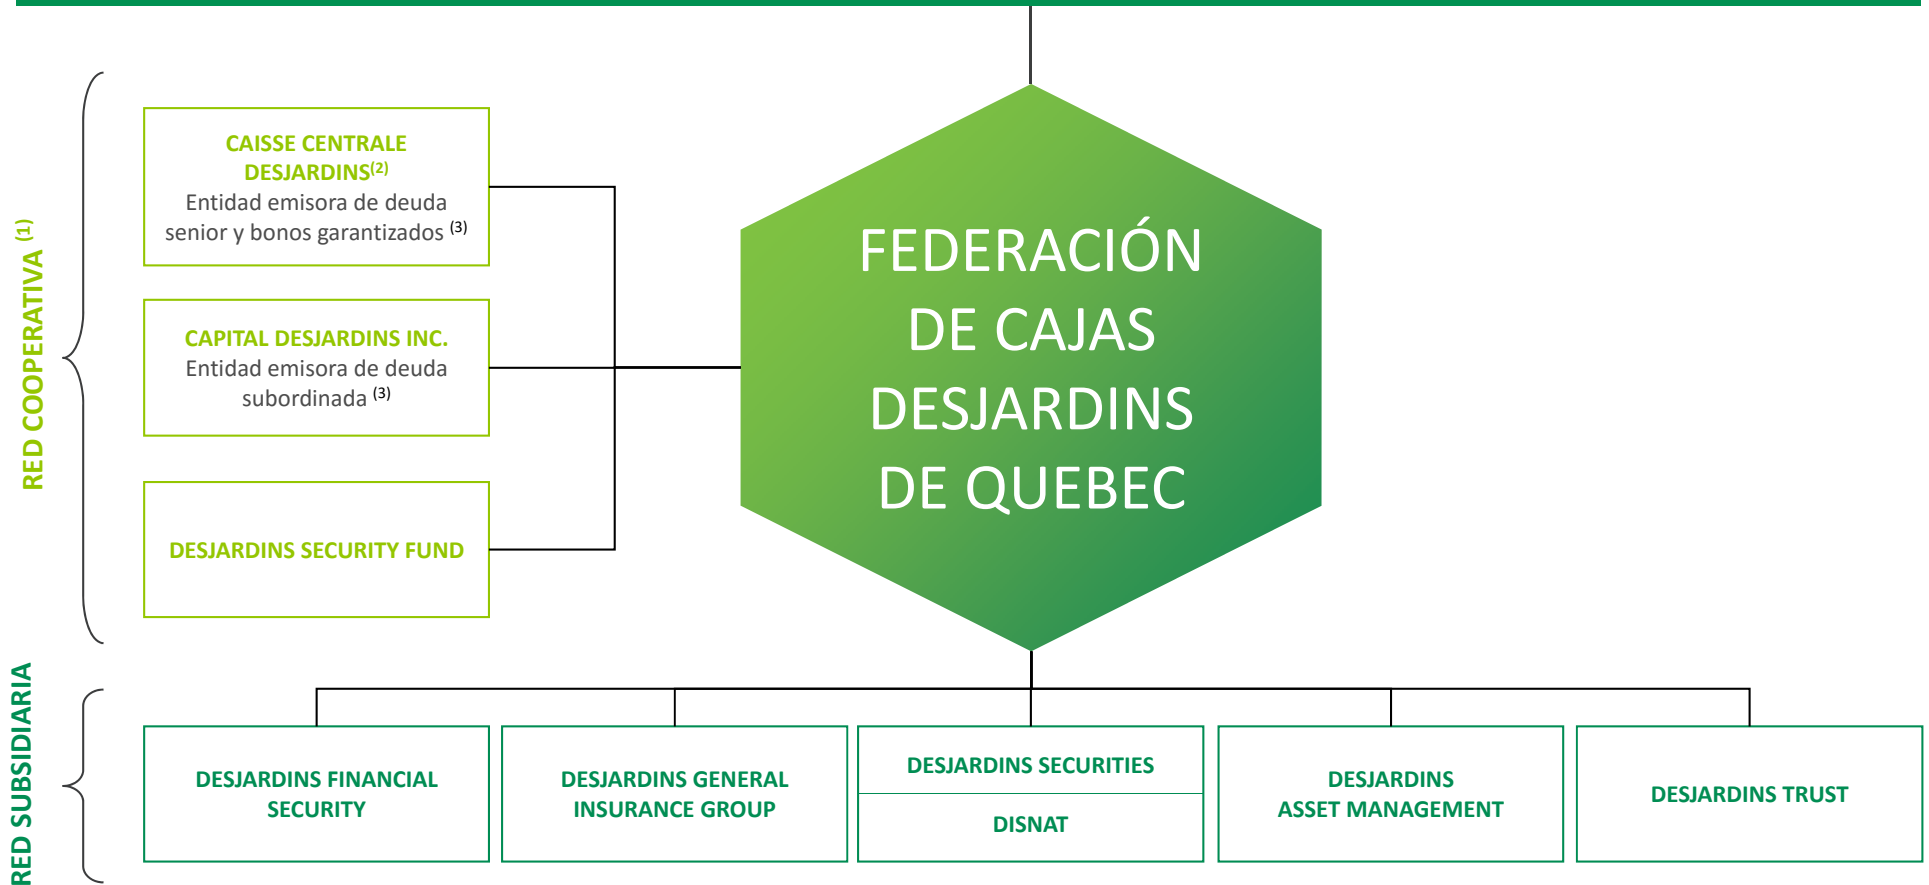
RED COOPERATIVA $^{(1)}$

CAISSE CENTRALE DESJARDINS$^{(2)}$
Entidad emisora de deuda senior y bonos garantizados $^{(3)}$

CAPITAL DESJARDINS INC.
Entidad emisora de deuda subordinada $^{(3)}$

DESJARDINS SECURITY FUND

FEDERACIÓN DE CAJAS DESJARDINS DE QUEBEC

RED SUBSIDIARIA

DESJARDINS FINANCIAL SECURITY

DESJARDINS GENERAL INSURANCE GROUP

DESJARDINS SECURITIES

DISNAT

DESJARDINS ASSET MANAGEMENT

DESJARDINS TRUST